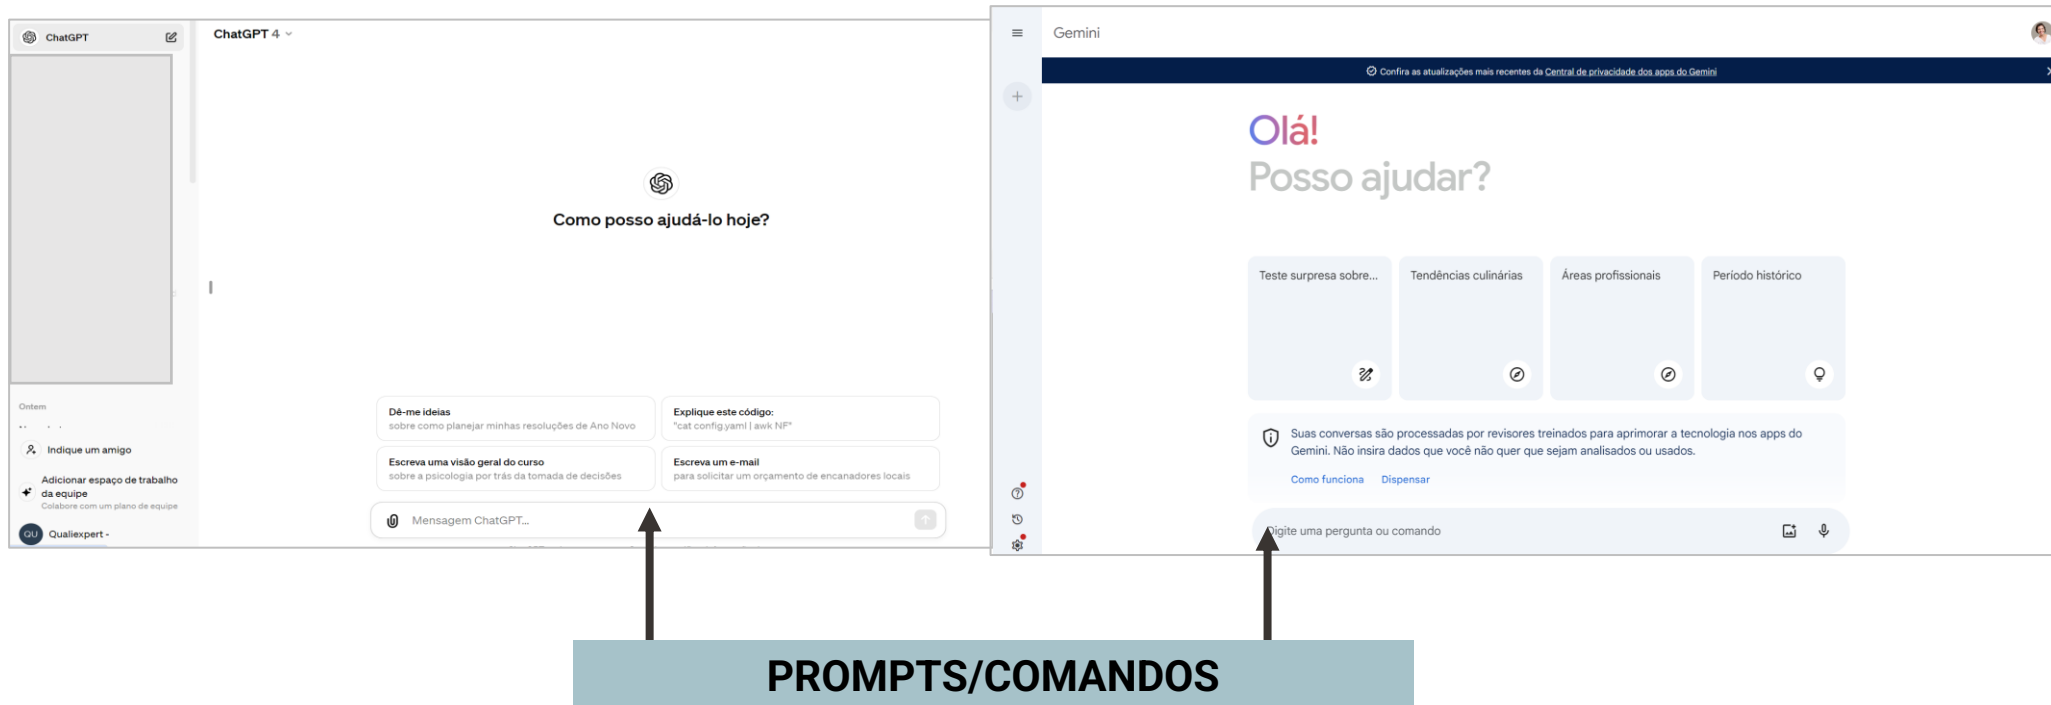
ChatGPT

ChatGPT 4

Como posso ajudá-lo hoje?

Ontem

Indique um amigo

Adicionar espaço de trabalho da equipe
Colabore com um plano de equipe

QU Qualiexpert -

Dê-me ideias
sobre como planejar minhas resoluções de Ano Novo

Explique este código:
"cat config.yaml | awk NF"

Escreva uma visão geral do curso
sobre a psicologia por trás da tomada de decisões

Escreva um e-mail
para solicitar um orçamento de encanadores locais

Mensagem ChatGPT...

Gemini

Confira as atualizações mais recentes da Central de privacidade dos apps do Gemini

Olá!
Posso ajudar?

Teste surpresa sobre...

Tendências culinárias

Áreas profissionais

Período histórico

Suas conversas são processadas por revisores treinados para aprimorar a tecnologia nos apps do Gemini. Não insira dados que você não quer que sejam analisados ou usados.

Como funciona Dispensar

Digite uma pergunta ou comando

PROMPTS/COMANDOS